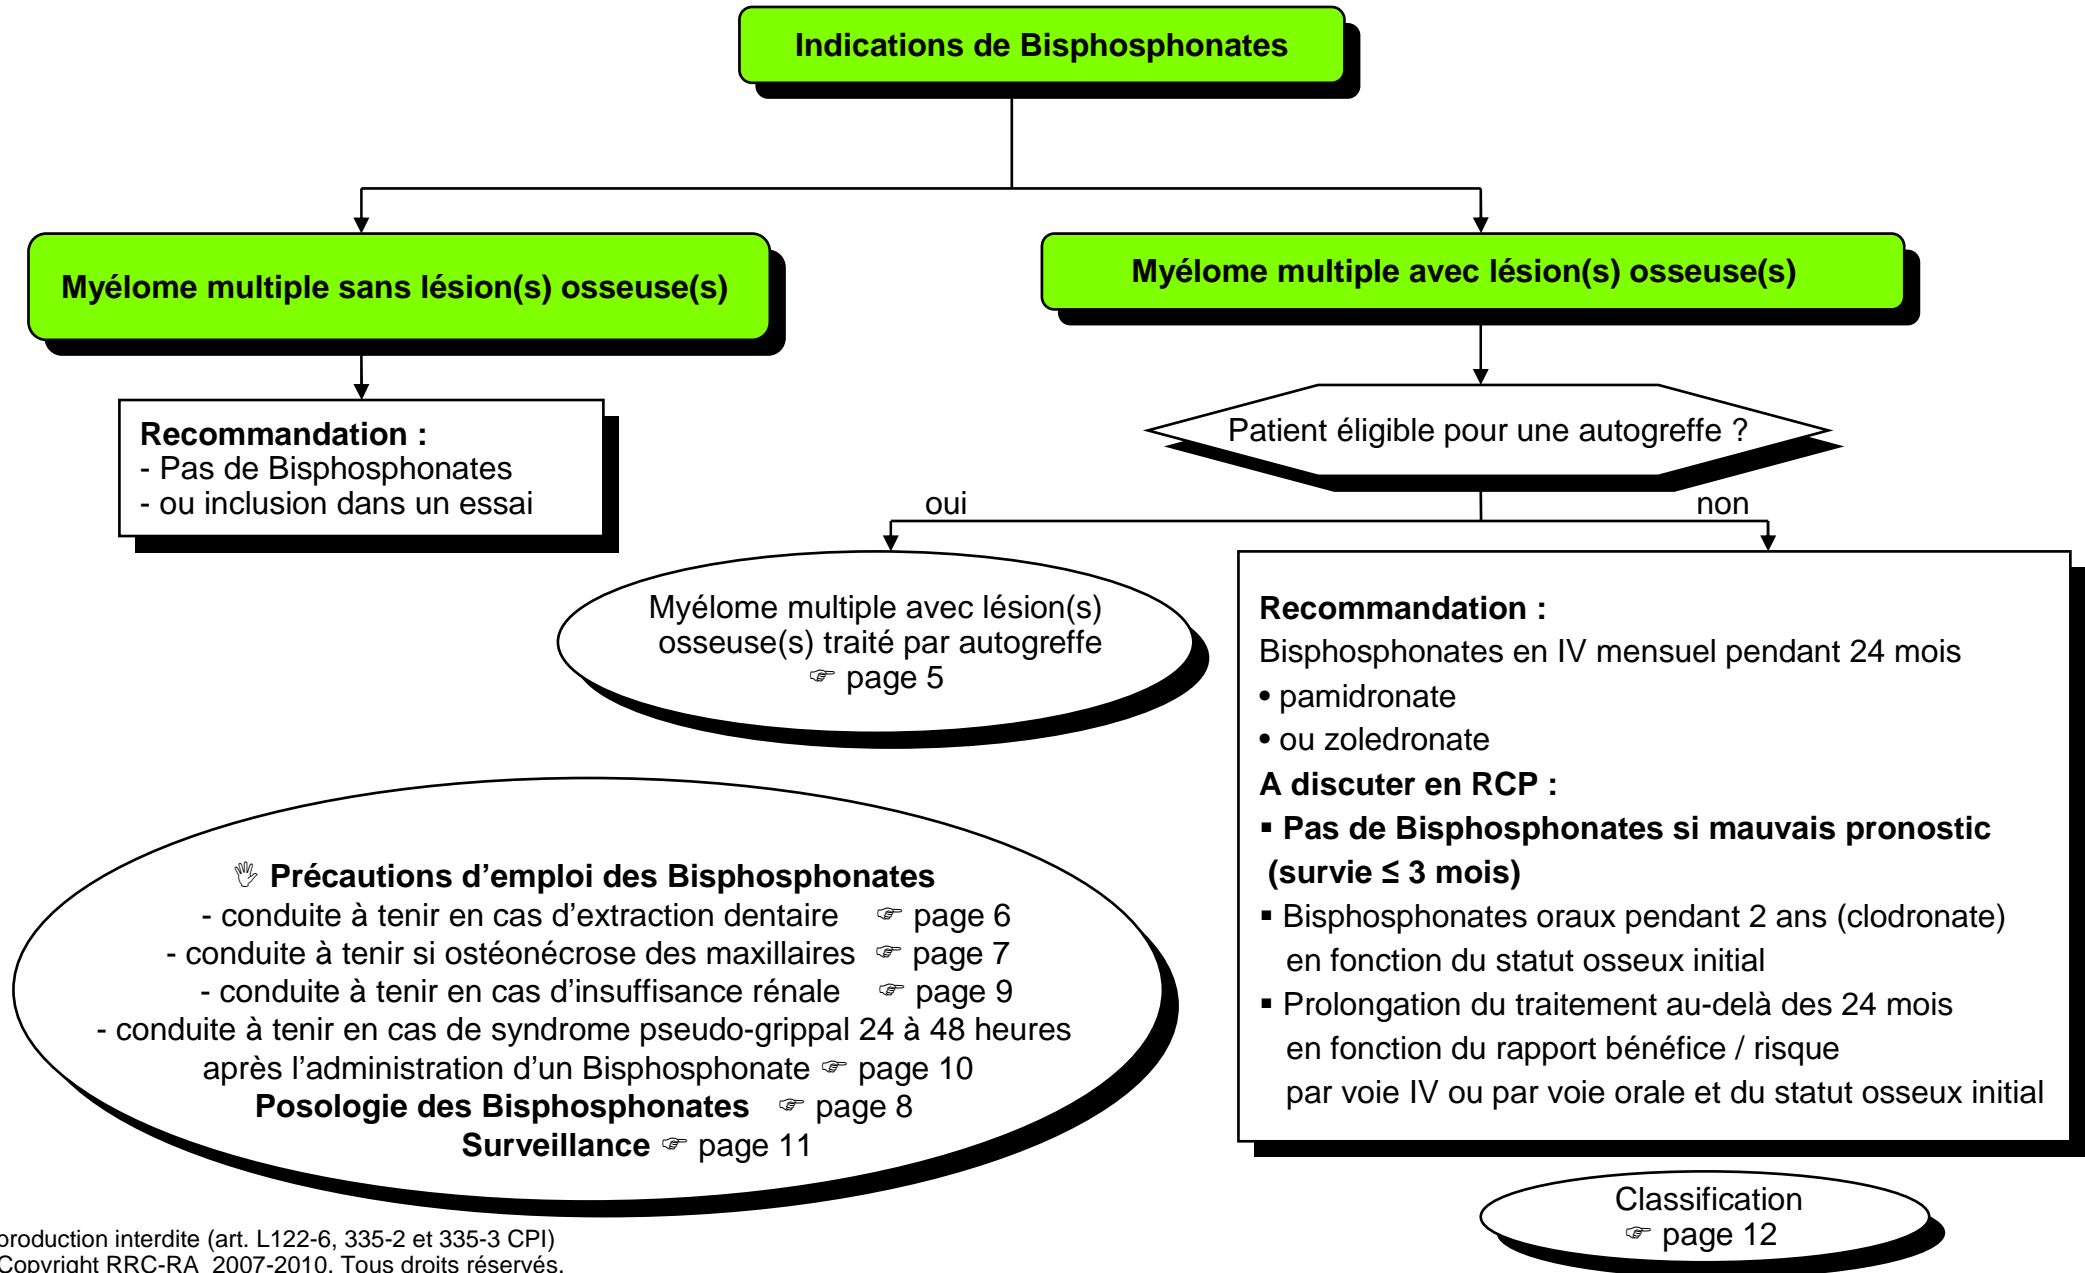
Indications de Bisphosphonates

Myélome multiple sans lésion(s) osseuse(s)

Recommandation :
- Pas de Bisphosphonates
- ou inclusion dans un essai

Myélome multiple avec lésion(s) osseuse(s)

Patient éligible pour une autogreffe ?

oui

non

Myélome multiple avec lésion(s) osseuse(s) traité par autogreffe
☞ page 5

Recommandation :
Bisphosphonates en IV mensuel pendant 24 mois
• pamidronate
• ou zoledronate
A discuter en RCP :
▪ Pas de Bisphosphonates si mauvais pronostic (survie ≤ 3 mois)
▪ Bisphosphonates oraux pendant 2 ans (clodronate) en fonction du statut osseux initial
▪ Prolongation du traitement au-delà des 24 mois en fonction du rapport bénéfice / risque par voie IV ou par voie orale et du statut osseux initial

Précautions d'emploi des Bisphosphonates
- conduite à tenir en cas d'extraction dentaire ☞ page 6
- conduite à tenir si ostéonécrose des maxillaires ☞ page 7
- conduite à tenir en cas d'insuffisance rénale ☞ page 9
- conduite à tenir en cas de syndrome pseudo-grippal 24 à 48 heures après l'administration d'un Bisphosphonate ☞ page 10
Posologie des Bisphosphonates ☞ page 8
Surveillance ☞ page 11

Classification
☞ page 12

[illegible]production interdite (art. L122-6, 335-2 et 335-3 CPI)
Copyright RRC-RA 2007-2010. Tous droits réservés.